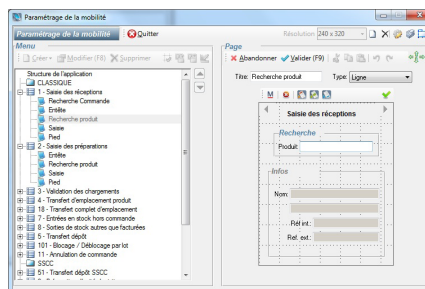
Paramétrage de la mobilité

Paramétrage de la mobilité Quitter

Résolution 240 x 320

Menu

Créer Modifier (F8) Supprimer

Structure de l'application
CLASSIQUE
1 - Saisie des réceptions
Recherche Commande
Entête
Recherche produit
Saisie
Pied
2 - Saisie des préparations
Entête
Recherche produit
Saisie
Pied
3 - Validation des chargements
4 - Transfert d'emplacement produit
18 - Transfert complet d'emplacement
7 - Entrées en stock hors commande
8 - Sorties de stock autres que facturées
5 - Transfert dépôt
101 - Blocage / Déblocage par lot
11 - Annulation de commande
SSCC
51 - Transfert dépôt SSCC

Page

Abandonner Valider (F9)

Titre: Recherche produit Type: Ligne

M

Saisie des réceptions

Recherche

Produit:

Infos

Nom:

Réf. int.:

Ref. ext.: